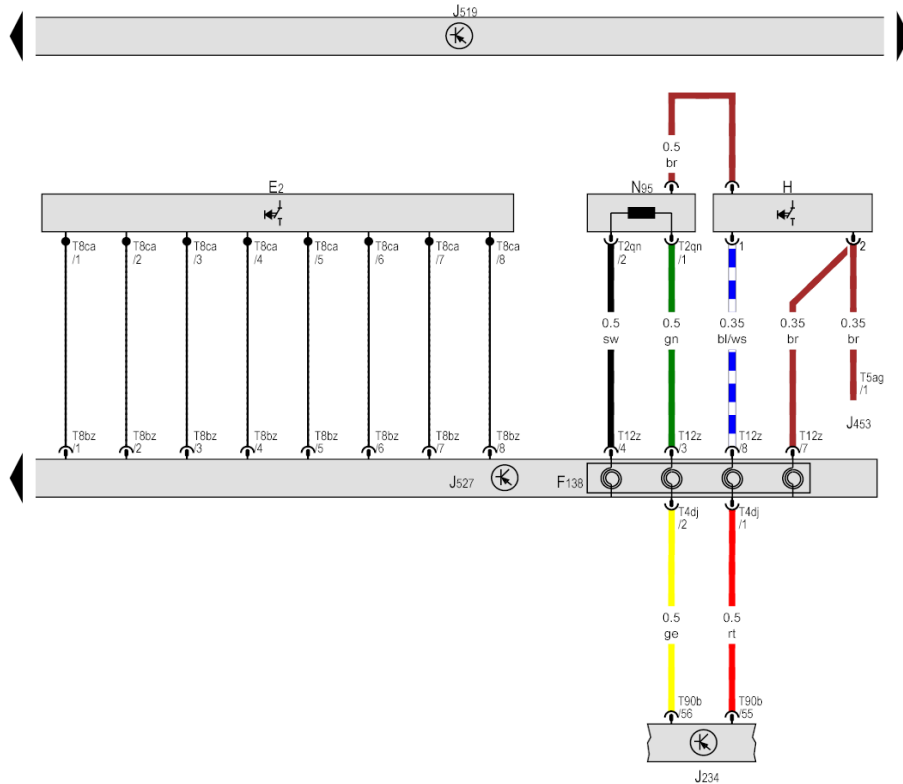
J519

0.5
br

E2

N95

H

T8ca /1
T8ca /2
T8ca /3
T8ca /4
T8ca /5
T8ca /6
T8ca /7
T8ca /8

T2qn /2
T2qn /1
1
2

0.5
sw

0.5
gn

0.35
bl/ws

0.35
br

0.35
br

T5ag /1

J453

T8bz /1
T8bz /2
T8bz /3
T8bz /4
T8bz /5
T8bz /6
T8bz /7
T8bz /8

T12z /4
T12z /3
T12z /8
T12z /7

J527

F138

T4dj /2
T4dj /1

0.5
ge

0.5
rt

T90b /56
T90b /55

J234